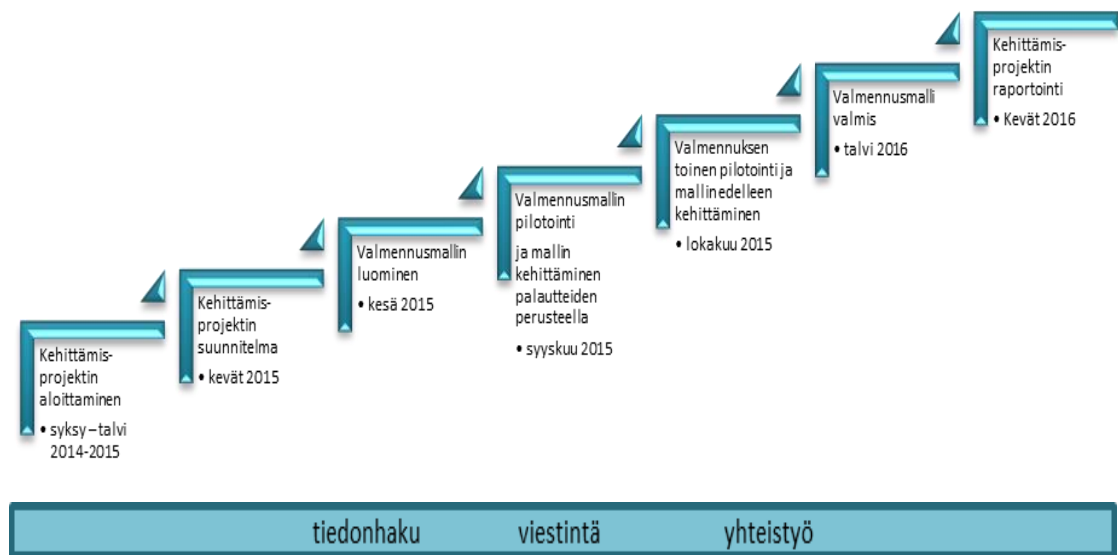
Kehittämisprojektin aloittaminen

• syksy – talvi 2014-2015

Kehittämisprojektin suunnitelma

• kevät 2015

Valmennusmallin luominen

• kesä 2015

Valmennusmallin pilotointi ja mallin kehittäminen palautteiden perusteella

• syyskuu 2015

Valmennuksen toinen pilotointi ja mallinedelleen kehittäminen

• lokakuu 2015

Valmennusmalli valmis

• talvi 2016

Kehittämisprojektin raportointi

• Kevät 2016

tiedonhaku viestintä yhteistyö